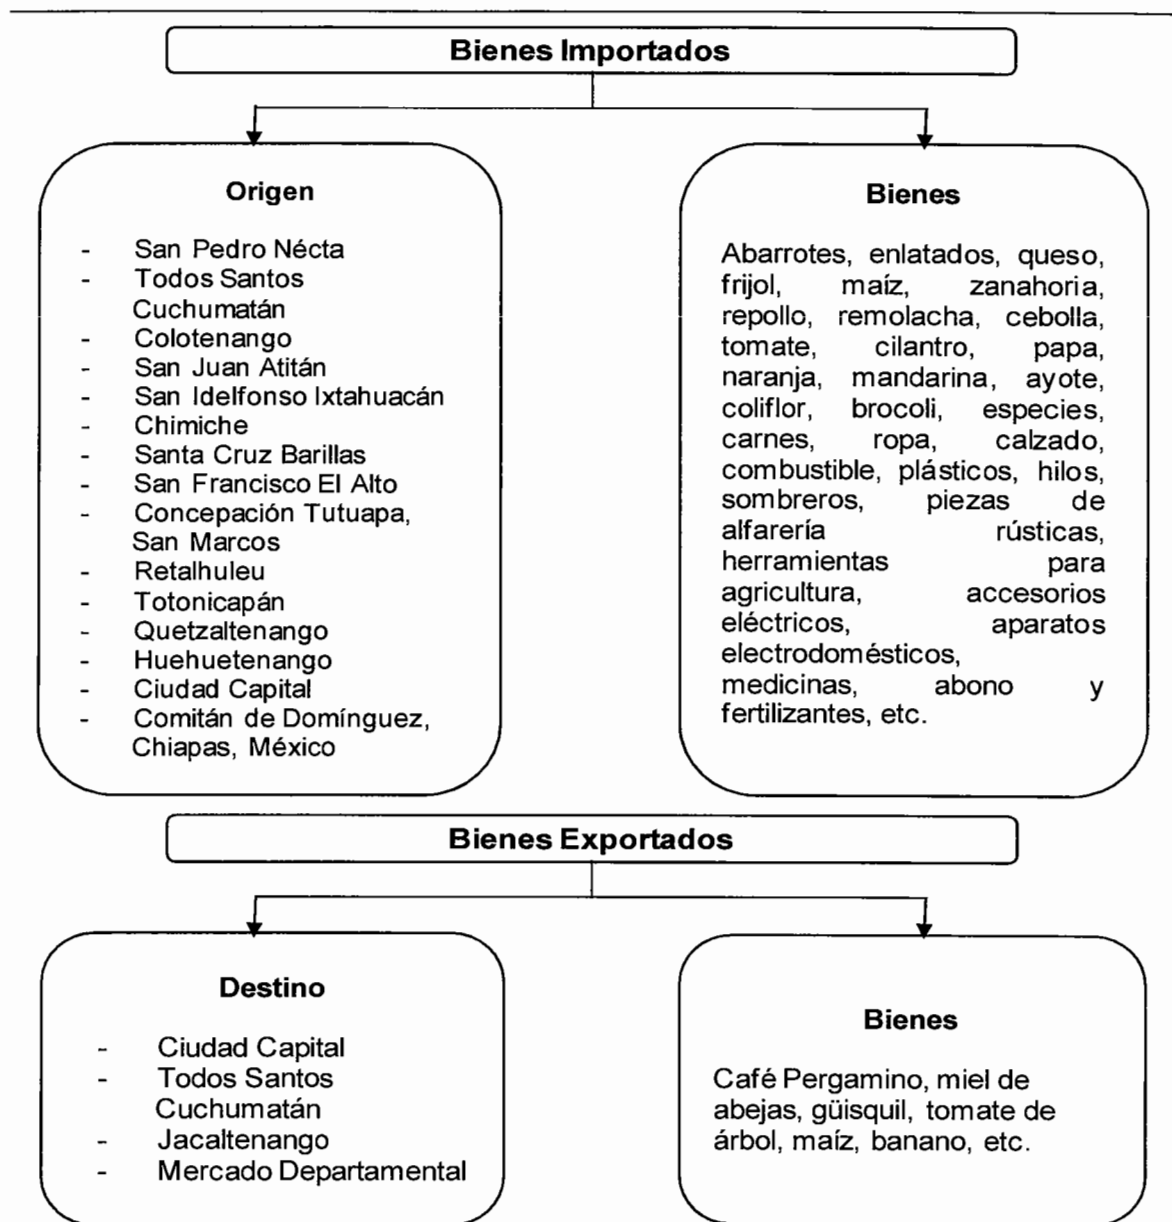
Bienes Importados

Origen

- San Pedro Nécta
- Todos Santos Cuchumatán
- Colotenango
- San Juan Atitán
- San Idelfonso Ixtahuacán
- Chimiche
- Santa Cruz Barillas
- San Francisco El Alto
- Concepación Tutuapa, San Marcos
- Retalhuleu
- Totonicapán
- Quetzaltenango
- Huehuetenango
- Ciudad Capital
- Comitán de Domínguez, Chiapas, México

Bienes

Abarrotes, enlatados, queso, frijol, maíz, zanahoria, repollo, remolacha, cebolla, tomate, cilantro, papa, naranja, mandarina, ayote, coliflor, brocoli, especies, carnes, ropa, calzado, combustible, plásticos, hilos, sombreros, piezas de alfarería rústicas, herramientas para agricultura, accesorios eléctricos, aparatos electrodomésticos, medicinas, abono y fertilizantes, etc.

Bienes Exportados

Destino

- Ciudad Capital
- Todos Santos Cuchumatán
- Jacaltenango
- Mercado Departamental

Bienes

Café Pergamino, miel de abejas, güisquil, tomate de árbol, maíz, banano, etc.